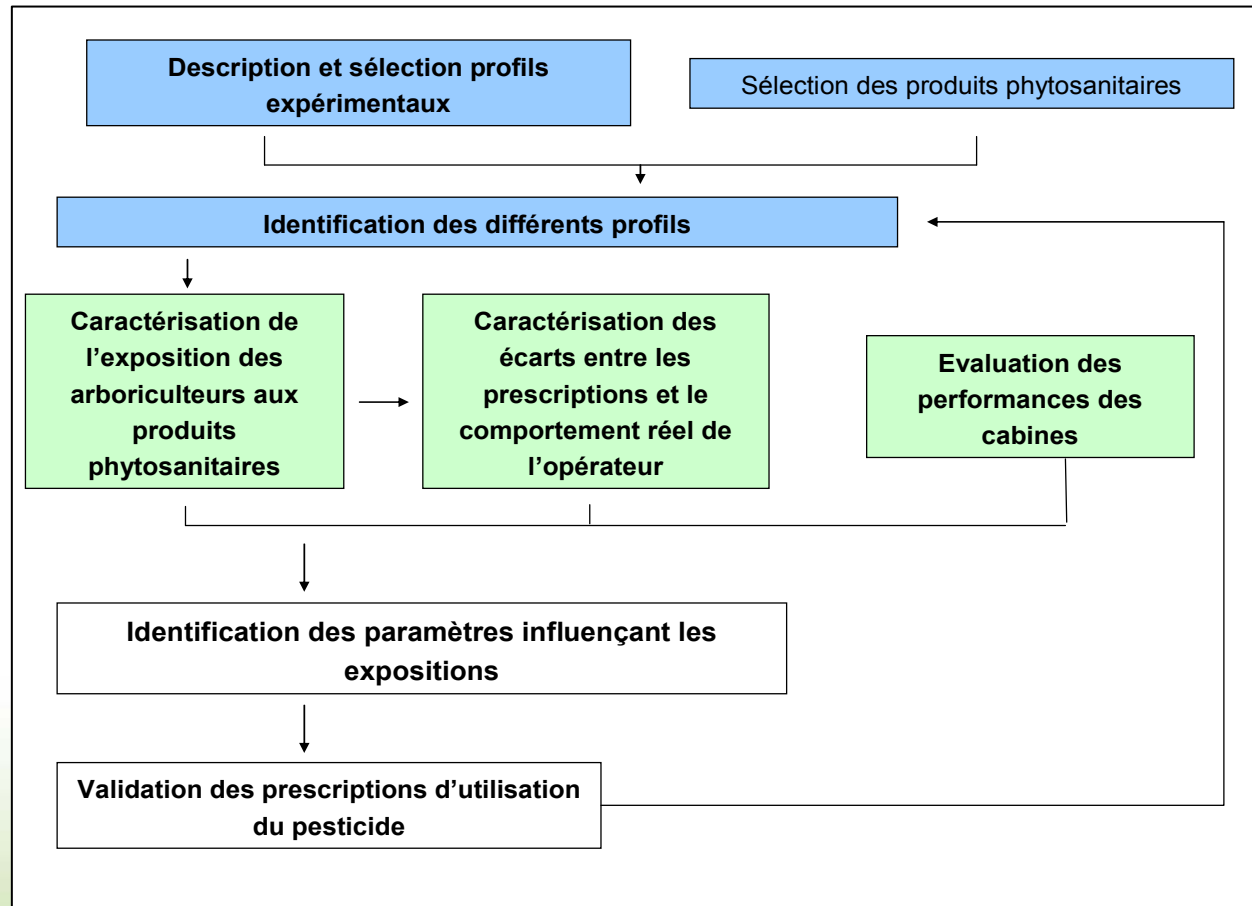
Description et sélection profils expérimentaux

Sélection des produits phytosanitaires

Identification des différents profils

Caractérisation de l'exposition des arboriculteurs aux produits phytosanitaires

Caractérisation des écarts entre les prescriptions et le comportement réel de l'opérateur

Evaluation des performances des cabines

Identification des paramètres influençant les expositions

Validation des prescriptions d'utilisation du pesticide